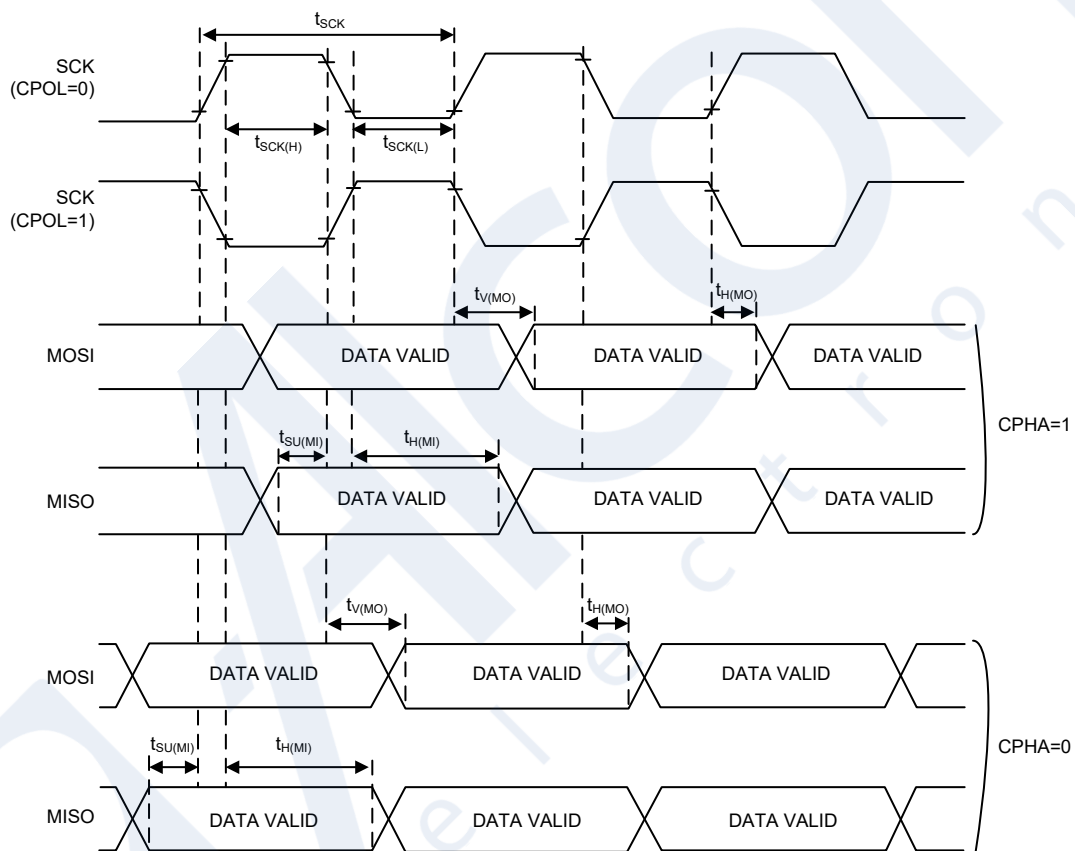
$t_{SCK}$

SCK (CPOL=0)

$t_{SCK(H)}$

$t_{SCK(L)}$

SCK (CPOL=1)

$t_{V(MO)}$

$t_{H(MO)}$

MOSI

DATA VALID

DATA VALID

DATA VALID

$t_{SU(MI)}$

$t_{H(MI)}$

CPHA=1

MISO

DATA VALID

DATA VALID

DATA VALID

$t_{V(MO)}$

$t_{H(MO)}$

MOSI

DATA VALID

DATA VALID

DATA VALID

$t_{SU(MI)}$

$t_{H(MI)}$

CPHA=0

MISO

DATA VALID

DATA VALID

DATA VALID